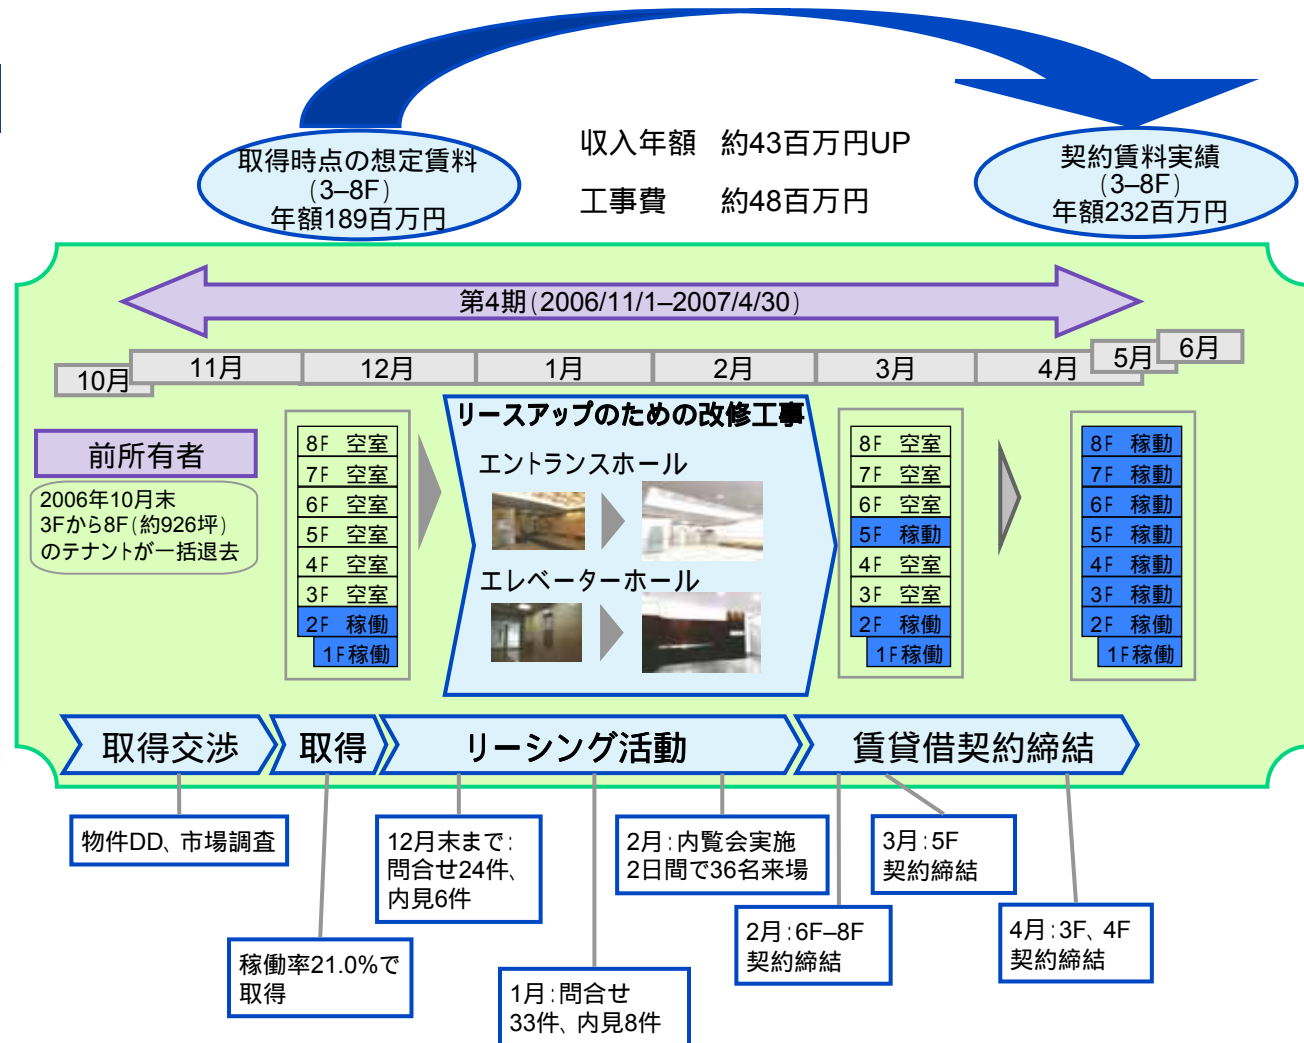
取得時点の想定賃料
(3–8F)
年額189百万円

収入年額　約43百万円UP

工事費　　約48百万円

契約賃料実績
(3–8F)
年額232百万円

第4期(2006/11/1–2007/4/30)

10月　11月　12月　1月　2月　3月　4月　5月　6月

前所有者

2006年10月末
3Fから8F(約926坪)
のテナントが一括退去

8F　空室
7F　空室
6F　空室
5F　空室
4F　空室
3F　空室
2F　稼働
1F稼働

リースアップのための改修工事

エントランスホール

エレベーターホール

8F　空室
7F　空室
6F　空室
5F　稼動
4F　空室
3F　空室
2F　稼働
1F稼働

8F　稼動
7F　稼動
6F　稼動
5F　稼動
4F　稼動
3F　稼動
2F　稼働
1F稼働

取得交渉　取得　リーシング活動　賃貸借契約締結

物件DD、市場調査

稼働率21.0%で取得

12月末まで:
問合せ24件、
内見6件

1月:問合せ
33件、内見8件

2月:内覧会実施
2日間で36名来場

2月:6F–8F
契約締結

3月:5F
契約締結

4月:3F、4F
契約締結